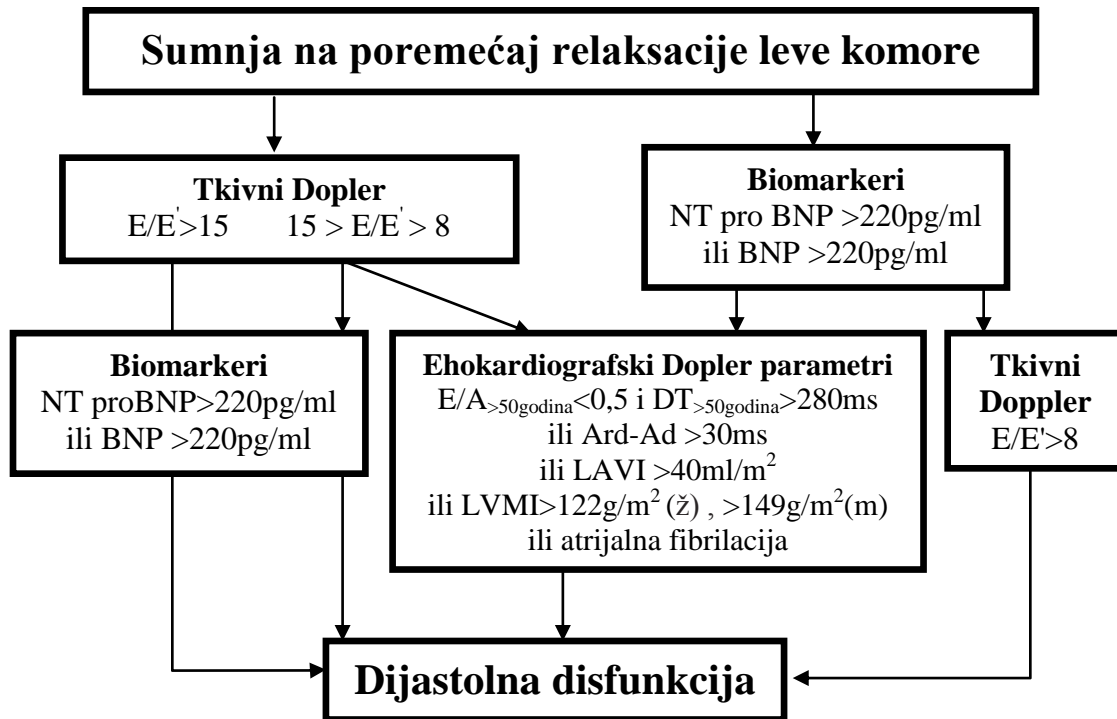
Sumnja na poremećaj relaksacije leve komore

Tkivni Dopler
$E/E^{'}>15$ $15 > E/E^{'} > 8$

Biomarkeri
NT pro BNP >220pg/ml
ili BNP >220pg/ml

Biomarkeri
NT proBNP>220pg/ml
ili BNP >220pg/ml

Ehokardiografski Dopler parametri
$E/A_{>50godina}<0,5$ i $DT_{>50godina}>280$ms
ili Ard-Ad >30ms
ili LAVI >40ml/$m^2$
ili LVMI>122g/$m^2$ (ž) , >149g/$m^2$(m)
ili atrijalna fibrilacija

Tkivni Doppler
E/E'>8

Dijastolna disfunkcija